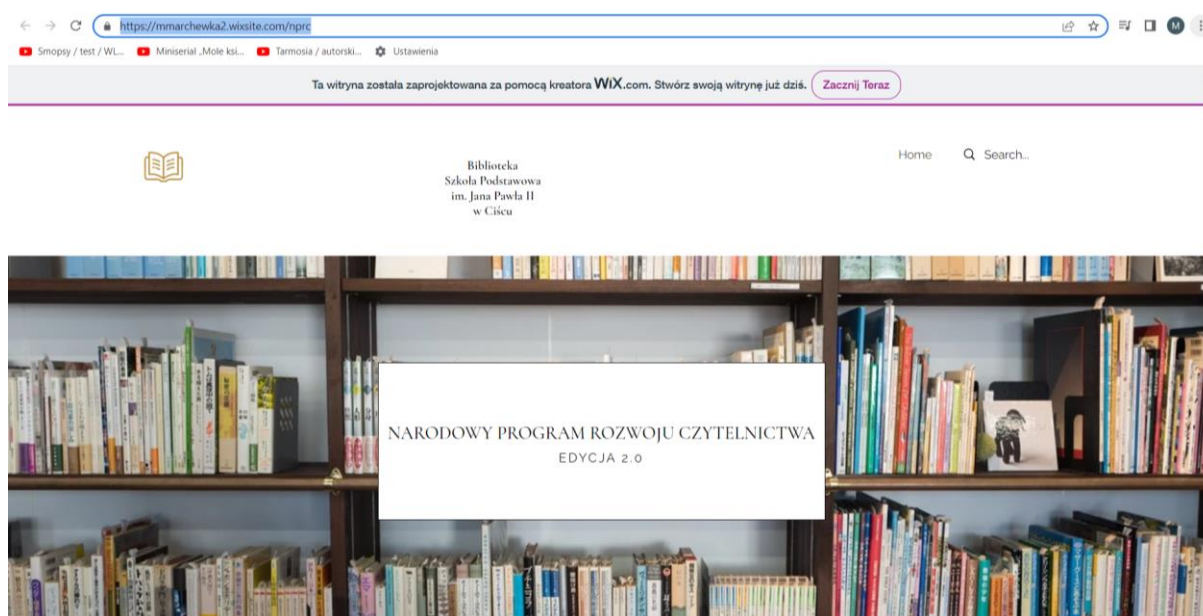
https://mmarchewka2.wixsite.com/nprc

Smopsy / test / WL... Miniserial „Mole ksi... Tarmosia / autorski... Ustawienia

Ta witryna została zaprojektowana za pomocą kreatora WiX.com. Stwórz swoją witrynę już dziś. Zacznij Teraz

Biblioteka
Szkoła Podstawowa
im. Jana Pawła II
w Ciścu

Home Search...

NARODOWY PROGRAM ROZWOJU CZYTELNICTWA
EDYCJA 2.0